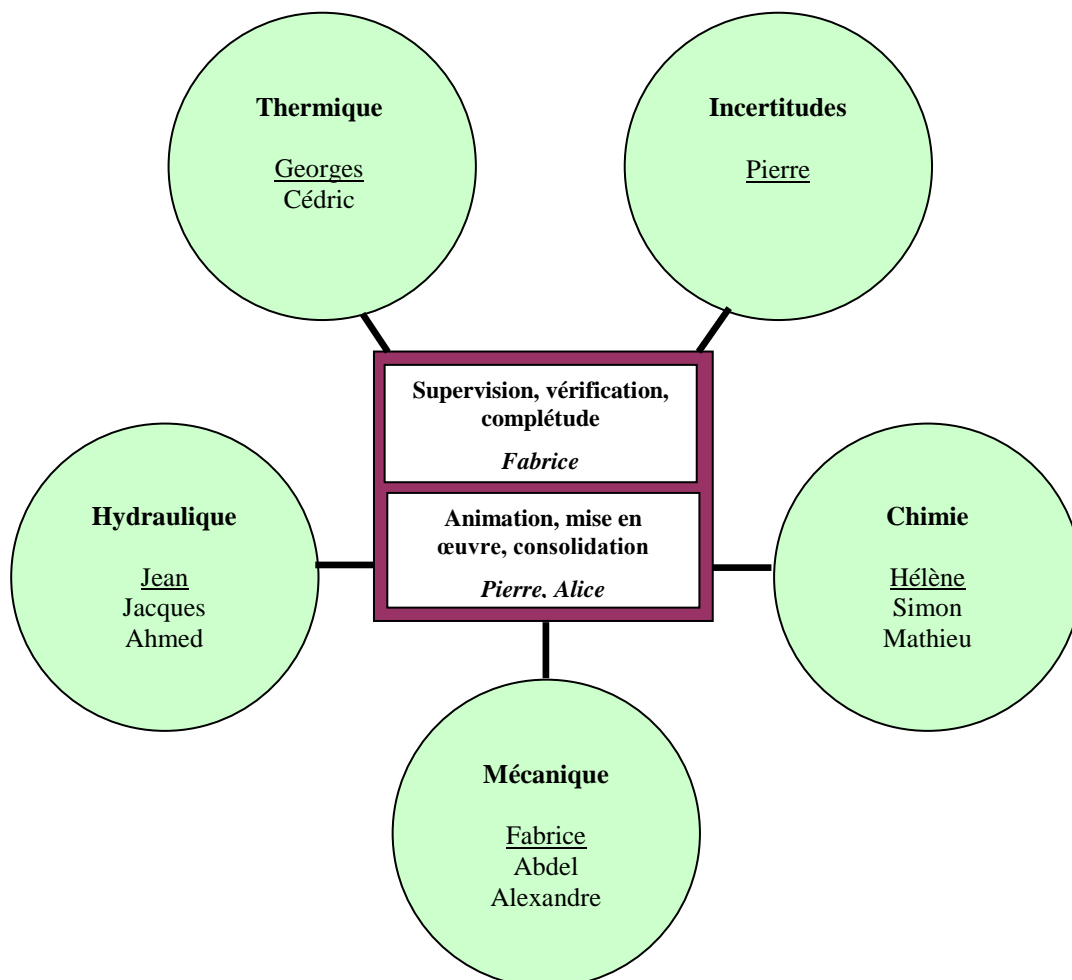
Thermique

Georges
Cédric

Incertitudes

Pierre

Supervision, vérification, complétude

Fabrice

Animation, mise en œuvre, consolidation

Pierre, Alice

Hydraulique

Jean
Jacques
Ahmed

Chimie

Hélène
Simon
Mathieu

Mécanique

Fabrice
Abdel
Alexandre